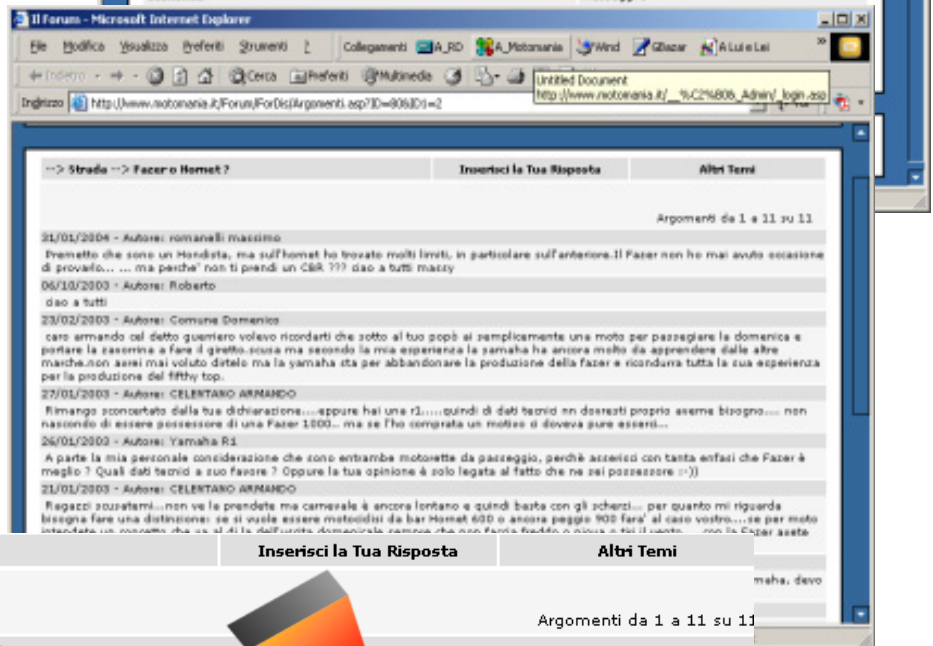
Il Forum - Microsoft Internet Explorer

File Modifica Visualizza Preferiti Strumenti ? Collegamenti A_RD A_Motomania Wind GBazar A Lui e Lei

Indietro Cerca Preferiti Multimedia

Untitled Document
http://www.motomania.it/__%C2%B0B_Admin/_login.asp

Indirizzo http://www.motomania.it/Forum/ForDisplArgomenti.asp?ID=80&ID1=2

--> Strada --> Fazer o Hornet ? | Inserisci la Tua Risposta | Altri Temi

Argomenti da 1 a 11 su 11

31/01/2004 - Autore: romanelli massimo
Premetto che sono un Hondista, ma sull'hornet ho trovato molti limiti, in particolare sull'anteriore.Il Fazer non ho mai avuto occasione di provarlo... ... ma perche' non ti prendi un CBR ??? ciao a tutti maxxy

06/10/2003 - Autore: Roberto
ciao a tutti

23/02/2003 - Autore: Comune Domenico
caro armando col detto guerriero volevo ricordarti che sotto al tuo popò si semplicemente una moto per passegiare la domenica e portare la zasorrina a fare il giretto.scusa ma secondo la mia esperienza la yamaha ha ancora molto da apprendere dalle altre marche.non avrei mai voluto dirtelo ma la yamaha sta per abbandonare la produzione della fazer e ricondurra tutta la sua esperienza per la produzione del fifthy top.

27/01/2003 - Autore: CELENTANO ARMANDO
Rimango sconcertato dalla tua dichiarazione....eppure hai una r1.....quindi di dati tecnid nn dovresti proprio averne bisogno.... non nascondo di essere possessore di una Fazer 1000.. ma se l'ho comprata un motivo ci doveva pure esserci...

26/01/2003 - Autore: Yamaha R1
A parte la mia personale considerazione che sono entrambe motorette da passeggio, perchè accanisci con tanta enfasi che Fazer è meglio ? Quali dati tecnid a suo favore ? Oppure la tua opinione è solo legata al fatto che ne sei possessore :-))

21/01/2003 - Autore: CELENTANO ARMANDO
Ragazzi scusatemi...non ve la prendete ma carnevale è ancora lontano e quindi basta con gli scherzi... per quanto mi riguarda bisogna fare una distinzione: se si vuole essere motociclisti da bar Hornet 600 o ancora peggio 900 fara' al caso vostro....se per moto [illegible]

Inserisci la Tua Risposta | Altri Temi

maha, devo

Argomenti da 1 a 11 su 11